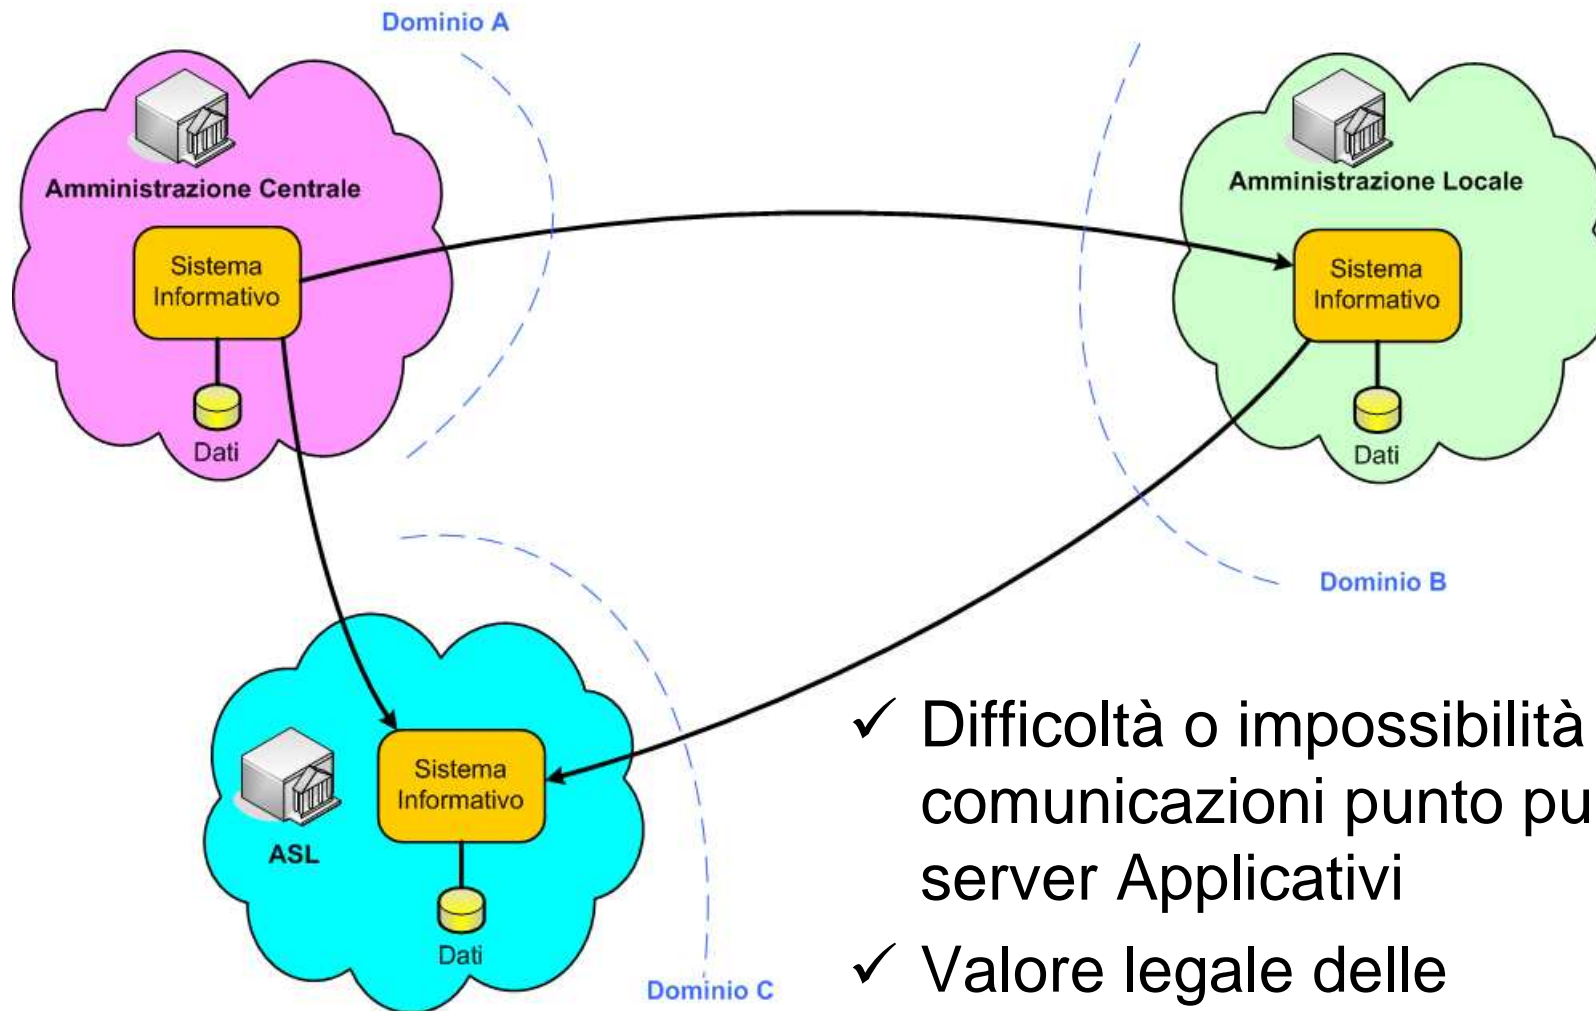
Dominio A

Amministrazione Centrale

Sistema Informativo

Dati

Amministrazione Locale

Sistema Informativo

Dati

Dominio B

ASL

Sistema Informativo

Dati

Dominio C

✓ Difficoltà o impossibilità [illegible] comunicazioni punto pu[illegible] server Applicativi

✓ Valore legale delle